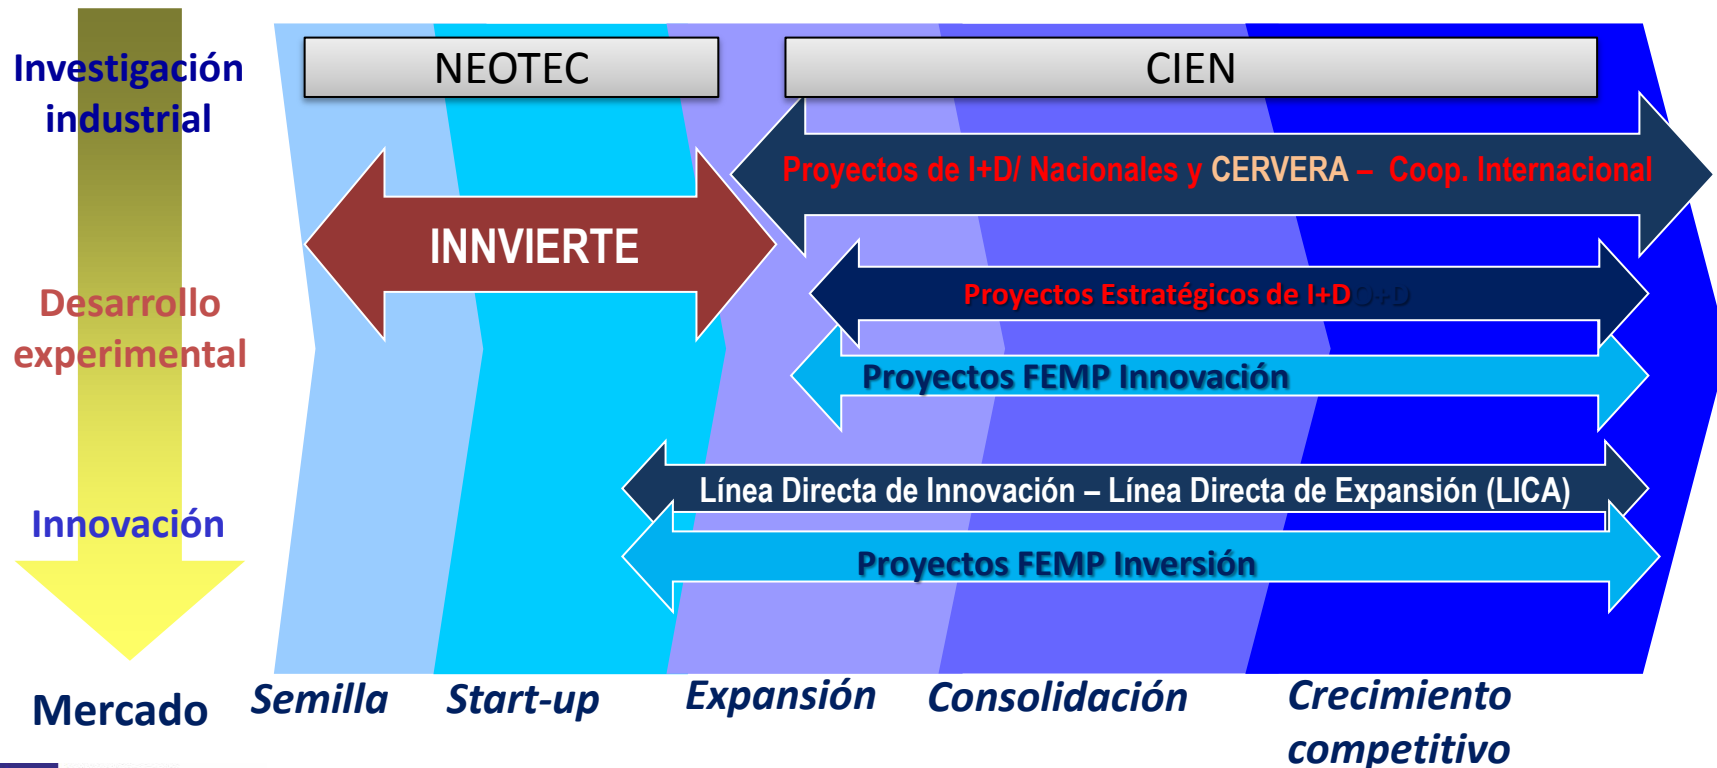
Investigación industrial

Desarrollo experimental

Innovación

Mercado

NEOTEC

CIEN

INNVIERTE

Proyectos de I+D/ Nacionales y CERVERA – Coop. Internacional

Proyectos Estratégicos de I+D

Proyectos FEMP Innovación

Línea Directa de Innovación – Línea Directa de Expansión (LICA)

Proyectos FEMP Inversión

Semilla

Start-up

Expansión

Consolidación

Crecimiento competitivo